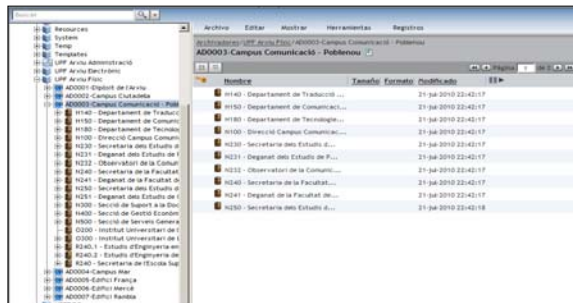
Buscar

Resources
System
Temp
Templates
UPF Arxiu Administració
UPF Arxiu Electrònic
UPF Arxiu Físic
AD0001-Dipòsit de l'Arxiu
AD0002-Campus Ciutadella
AD0003-Campus Comunicació - Pobl
H140 - Departament de Traducci
H150 - Departament de Comunicaci
H180 - Departament de Tecnologi
H100 - Direcció Campus Comunic
H230 - Secretaria dels Estudis d
H231 - Deganat dels Estudis de I
H232 - Observatori de la Comun
H240 - Secretaria de la Facultat
H241 - Deganat de la Facultat de
H250 - Secretaria dels Estudis d
H251 - Deganat dels Estudis de I
H300 - Secció de Suport a la Doc
H400 - Secció de Gestió Econòm
H500 - Secció de Serveis Genera
O200 - Institut Universitari de I
O300 - Institut Universitari de I
R240.1 - Estudis d'Enginyeria en
R240.2 - Estudis d'Enginyeria de
R240 - Secretaria de l'Escola Sup
AD0004-Campus Mar
AD0005-Edifici França
AD0006-Edifici Mercè
AD0007-Edifici Rambla

Archivo Editar Mostrar Herramientas Registros

Archivadores/UPF Arxiu Físic/AD0003-Campus Comunicació - Poblenou
AD0003-Campus Comunicació - Poblenou

Página 1

| Nombre | Tamaño | Formato | Modificado |
|---|---|---|---|
| H140 - Departament de Traducció ... | | | 21-jul-2010 22:42:17 |
| H150 - Departament de Comunicaci... | | | 21-jul-2010 22:42:17 |
| H180 - Departament de Tecnologie... | | | 21-jul-2010 22:42:17 |
| H100 - Direcció Campus Comunicac... | | | 21-jul-2010 22:42:17 |
| H230 - Secretaria dels Estudis d... | | | 21-jul-2010 22:42:17 |
| H231 - Deganat dels Estudis de P... | | | 21-jul-2010 22:42:17 |
| H232 - Observatori de la Comunic... | | | 21-jul-2010 22:42:17 |
| H240 - Secretaria de la Facultat... | | | 21-jul-2010 22:42:17 |
| H241 - Deganat de la Facultat de... | | | 21-jul-2010 22:42:17 |
| H250 - Secretaria dels Estudis d... | | | 21-jul-2010 22:42:18 |